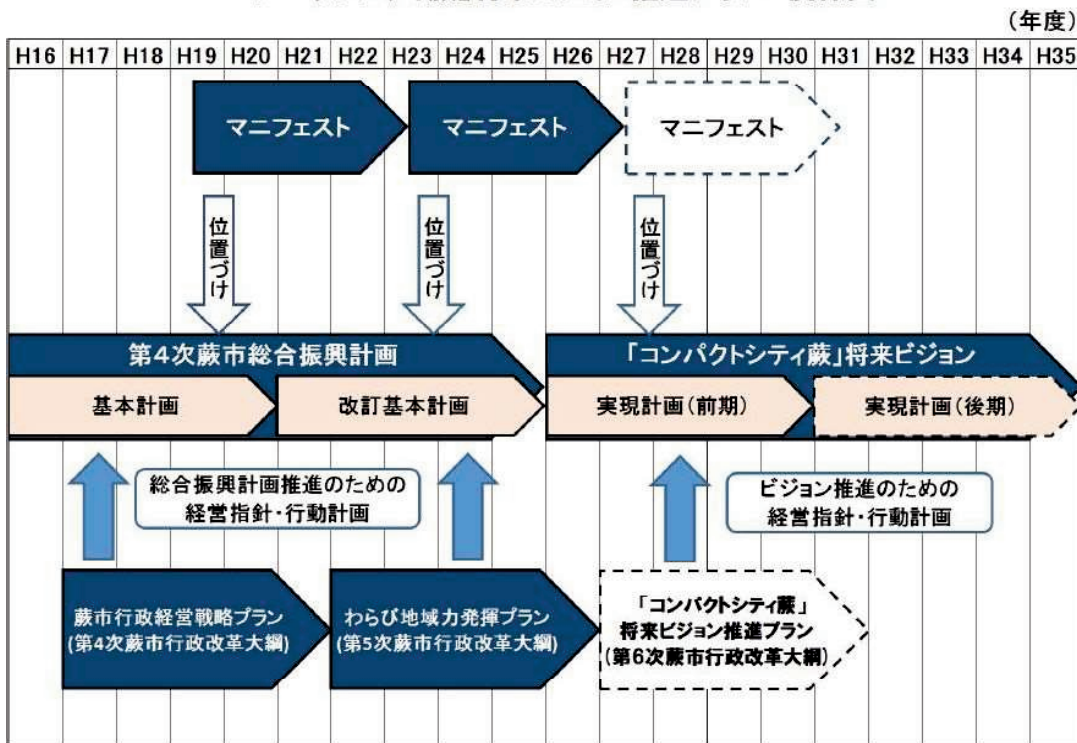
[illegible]

(年度)

| H16 | H17 | H18 | H19 | H20 | H21 | H22 | H23 | H24 | H25 | H26 | H27 | H28 | H29 | H30 | H31 | H32 | H33 | H34 | H35 |
|---|---|---|---|---|---|---|---|---|---|---|---|---|---|---|---|---|---|---|---|

マニフェスト

マニフェスト

マニフェスト

位置づけ

位置づけ

位置づけ

第4次蕨市総合振興計画

基本計画

改訂基本計画

「コンパクトシティ蕨」将来ビジョン

実現計画(前期)

実現計画(後期)

総合振興計画推進のための経営指針・行動計画

ビジョン推進のための経営指針・行動計画

蕨市行政経営戦略プラン (第4次蕨市行政改革大綱)

わらび地域力発揮プラン (第5次蕨市行政改革大綱)

「コンパクトシティ蕨」将来ビジョン推進プラン (第6次蕨市行政改革大綱)